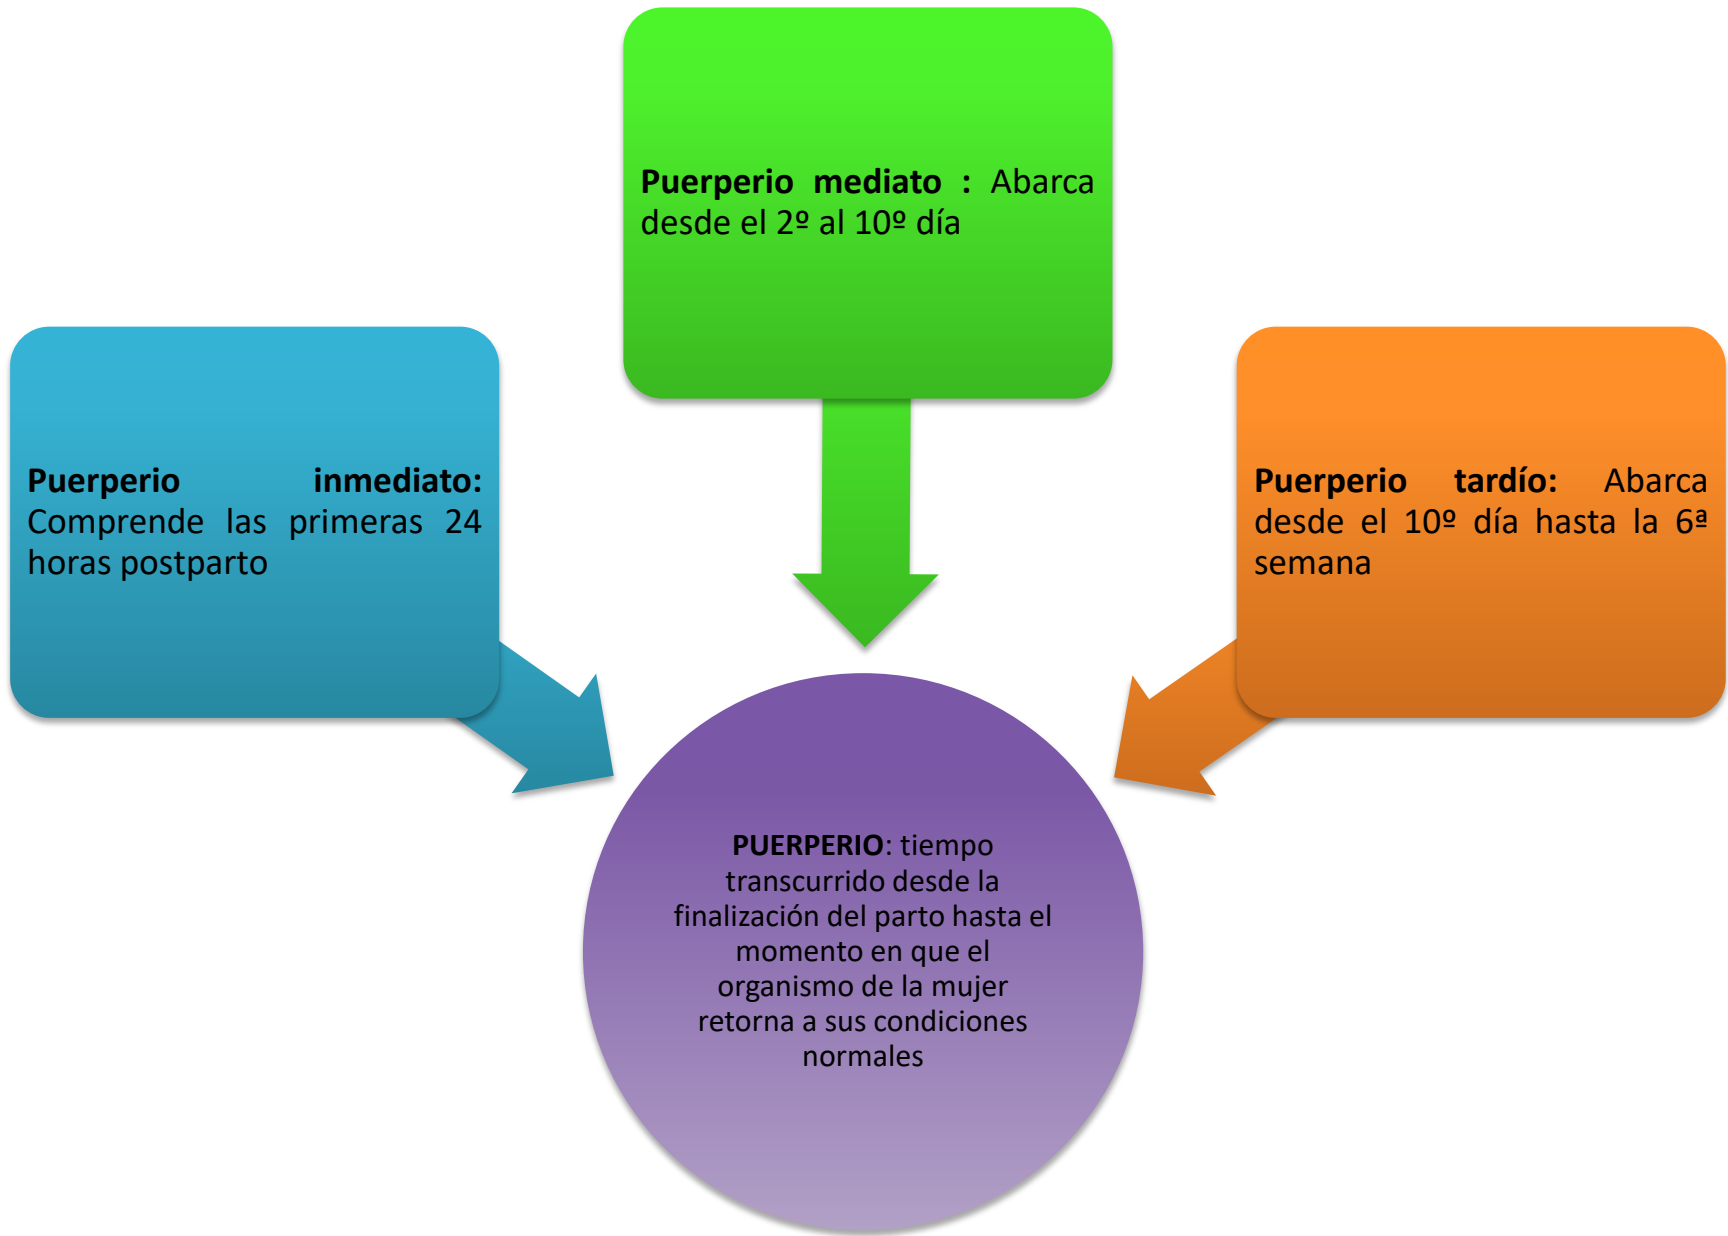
Puerperio mediato : Abarca desde el 2º al 10º día

Puerperio inmediato: Comprende las primeras 24 horas postparto

Puerperio tardío: Abarca desde el 10º día hasta la 6ª semana

PUERPERIO: tiempo transcurrido desde la finalización del parto hasta el momento en que el organismo de la mujer retorna a sus condiciones normales